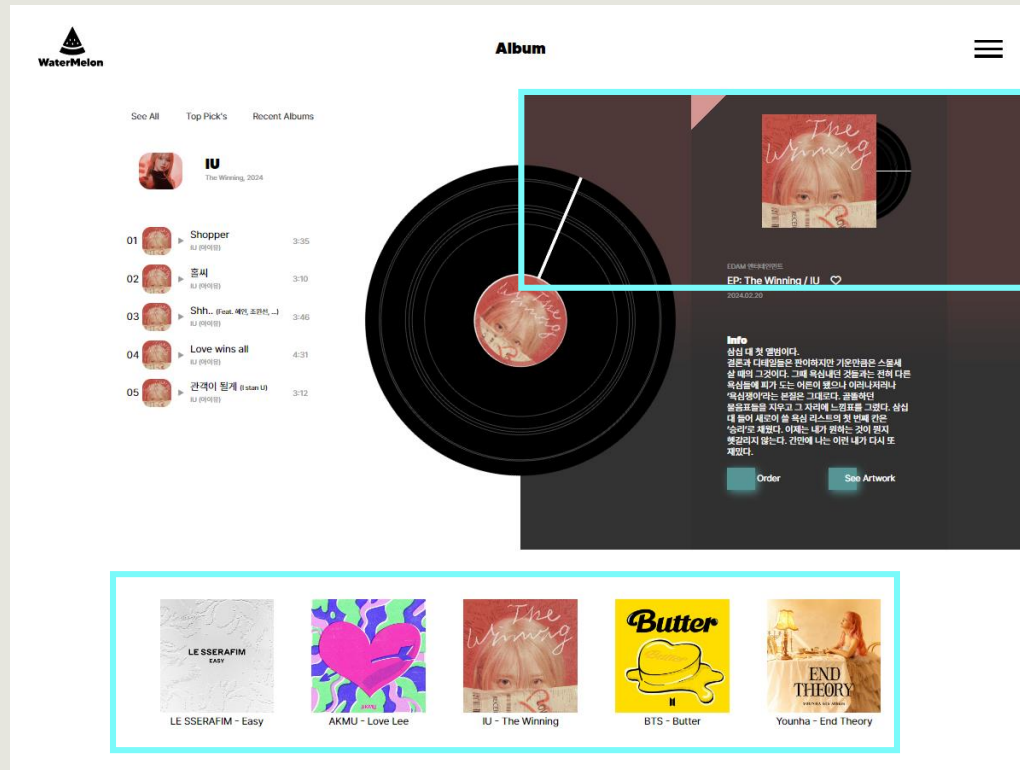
WaterMelon

Album

See All Top Pick's Recent Albums

IU
The Winning, 2024

01 Shopper IU (아이유) 3:35
02 홀씨 IU (아이유) 3:10
03 Shh.. (Feat. 혜인, 조원선, ...) IU (아이유) 3:46
04 Love wins all IU (아이유) 4:31
05 관객이 될게 (I stan U) IU (아이유) 3:12

The Winning

EDAM 엔터테인먼트
EP: The Winning / IU
2024.02.20

Info
삼십 대 첫 앨범이다.
결혼과 디데일들은 판이하지만 기운만큼은 스물세 살 때의 그것이다. 그때 욕심내던 것들과는 전혀 다른 욕심들에 피가 도는 어른이 됐으나 어리나지려나 '욕심쟁이'라는 본질은 그대로다. 골똘하던 물음표들을 지우고 그 자리에 느낌표를 그렸다. 삼십 대 들어 새로이 쓸 욕심 리스트의 첫 번째 칸은 '승리'로 채웠다. 이제는 내가 원하는 것이 뭔지 헷갈리지 않는다. 건만에 나는 이런 내가 다시 또 재밌다.

Order See Artwork

LE SSERAFIM EASY
LE SSERAFIM - Easy
AKMU - Love Lee
The Winning
IU - The Winning
Butter
BTS - Butter
END THEORY
Younha - End Theory